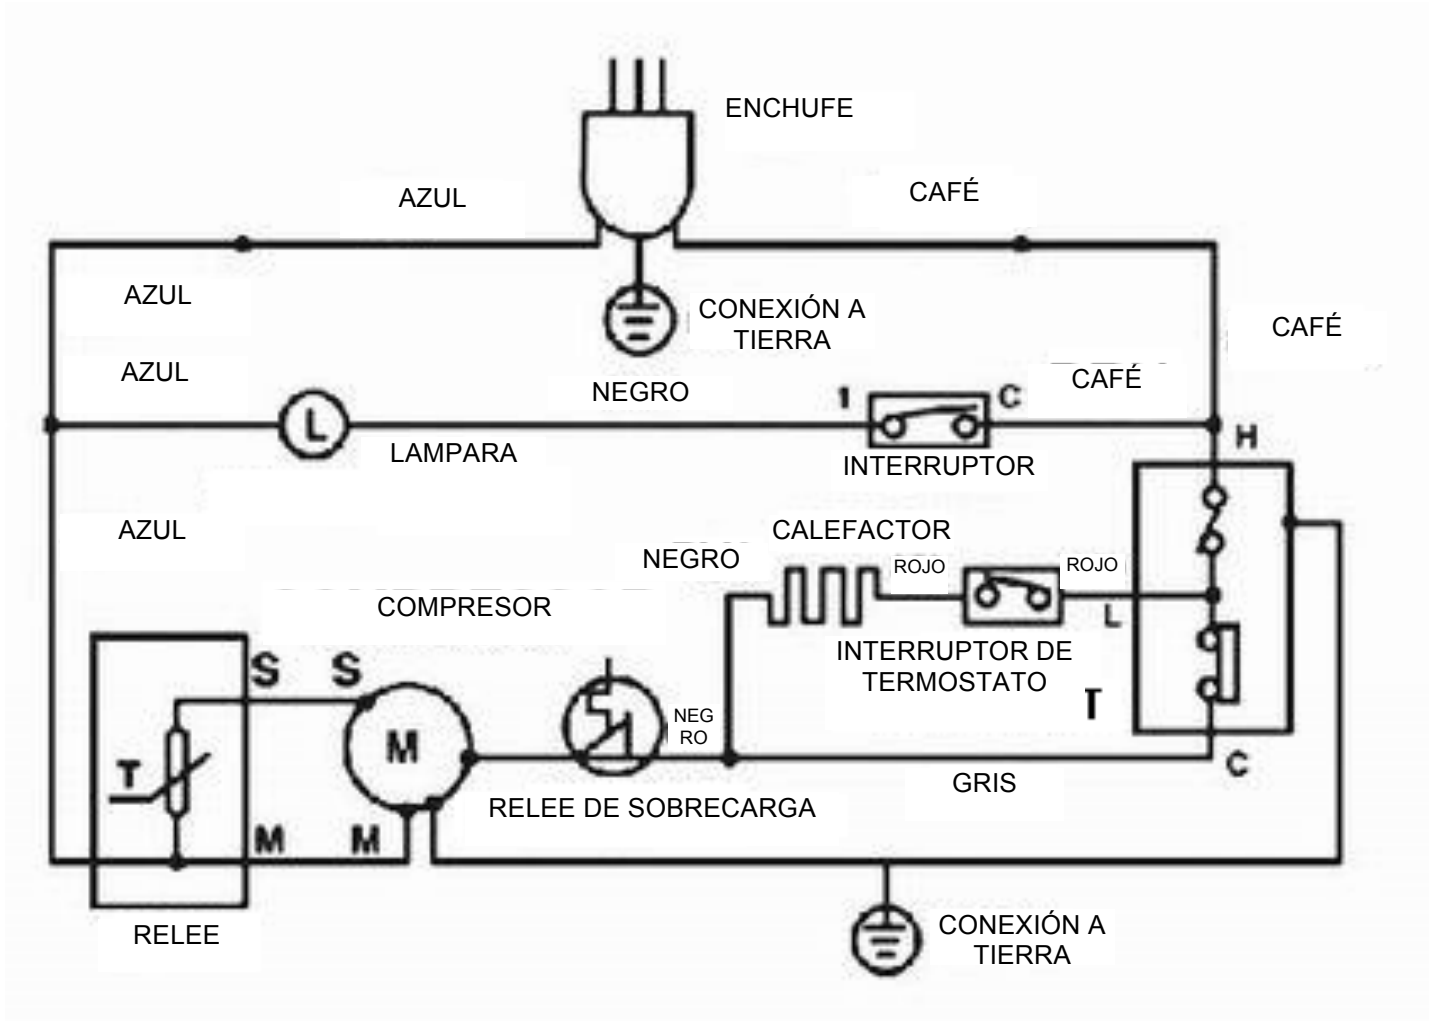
ENCHUFE

AZUL

CAFÉ

AZUL

CONEXIÓN A TIERRA

CAFÉ

AZUL

NEGRO

CAFÉ

1

C

H

L

LAMPARA

INTERRUPTOR

AZUL

CALEFACTOR

NEGRO

ROJO

ROJO

COMPRESOR

L

INTERRUPTOR DE TERMOSTATO

S

S

T

M

NEG RO

T

GRIS

C

M

M

RELEE DE SOBRECARGA

RELEE

CONEXIÓN A TIERRA